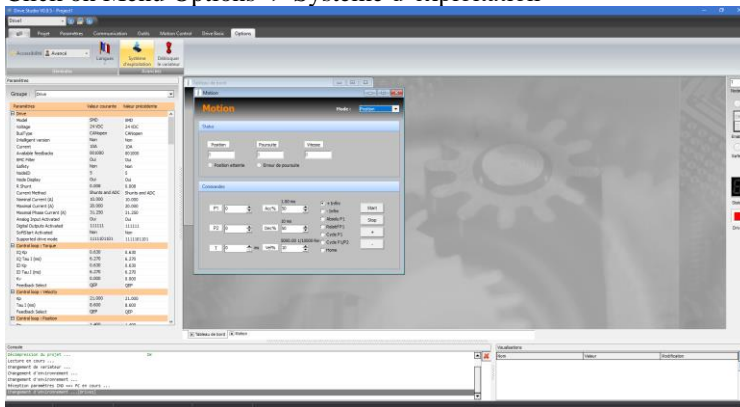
... Menu Options -> Système d'exploitation

Drive Studio V0.8.5 - Project1

Drive1

Projet  Paramètres  Communication  Outils  Motion Control  Drive Basis  Options

Accessibilité  Avancé  Langage  Système d'exploitation  Déblocquer la variateur

Paramètres

Groupe : Drive

| Paramètres | Valeur courante | Valeur précédente |
|---|---|---|
| Drive | | |
| Model | SMD | SMD |
| Voltage | 24 VDC | 24 VDC |
| BusType | CANopen | CANopen |
| Intelligent version | Non | Non |
| Current | 10A | 10A |
| Available Feedbacks | 001000 | 001000 |
| BMS Filter | Oui | Oui |
| Safety | Non | Non |
| NodeID | 5 | 5 |
| Node Display | Oui | Oui |
| R Shunt | 0.000 | 0.000 |
| Current Method | Shunts and ADC | Shunts and ADC |
| Nominal Current (A) | 10.000 | 10.000 |
| Maximal Current (A) | 20.000 | 20.000 |
| Maximal Phase Current (A) | 31.250 | 31.250 |
| Analog Input Activated | Oui | Oui |
| Digital Outputs Activated | 111111 | 111111 |
| SoftStart Activated | Non | Non |
| Supported drive mode | 1111101101 | 1111101101 |
| Control loop - Torque | | |
| IQ Kp | 5.630 | 6.630 |
| IQ Tau I (ms) | 6.270 | 6.270 |
| ID Kp | 5.630 | 6.630 |
| ID Tau I (ms) | 6.270 | 6.270 |
| Kv | 0.000 | 0.000 |
| Feedback Select | QEP | QEP |
| Control loop - Velocity | | |
| Kp | 21.000 | 21.000 |
| Tau I (ms) | 0.600 | 0.600 |
| Feedback Select | QEP | QEP |
| Control loop - Position | | |

Tableau de bord

Motion

Motion  Mode : Position

Etats

Position  Poursuite  Vitesse

Position atteinte  Erreur de poursuite

Commandes

P1 0  Acc%  1.00 ms
P2 0  Déc%  10 ms
T 0 ms  Vel%  30

Start  Stop

Tableau de bord  Motion

Console

Déconnexion du projet ...
Lecture en cours ...
Changement de variateur ...
Changement d'environnement ...
Changement d'environnement ...
Réception paramètres DSD => PC en cours ...
Changement d'environnement ... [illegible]

Visualisations

Nom  Valeur  Modification